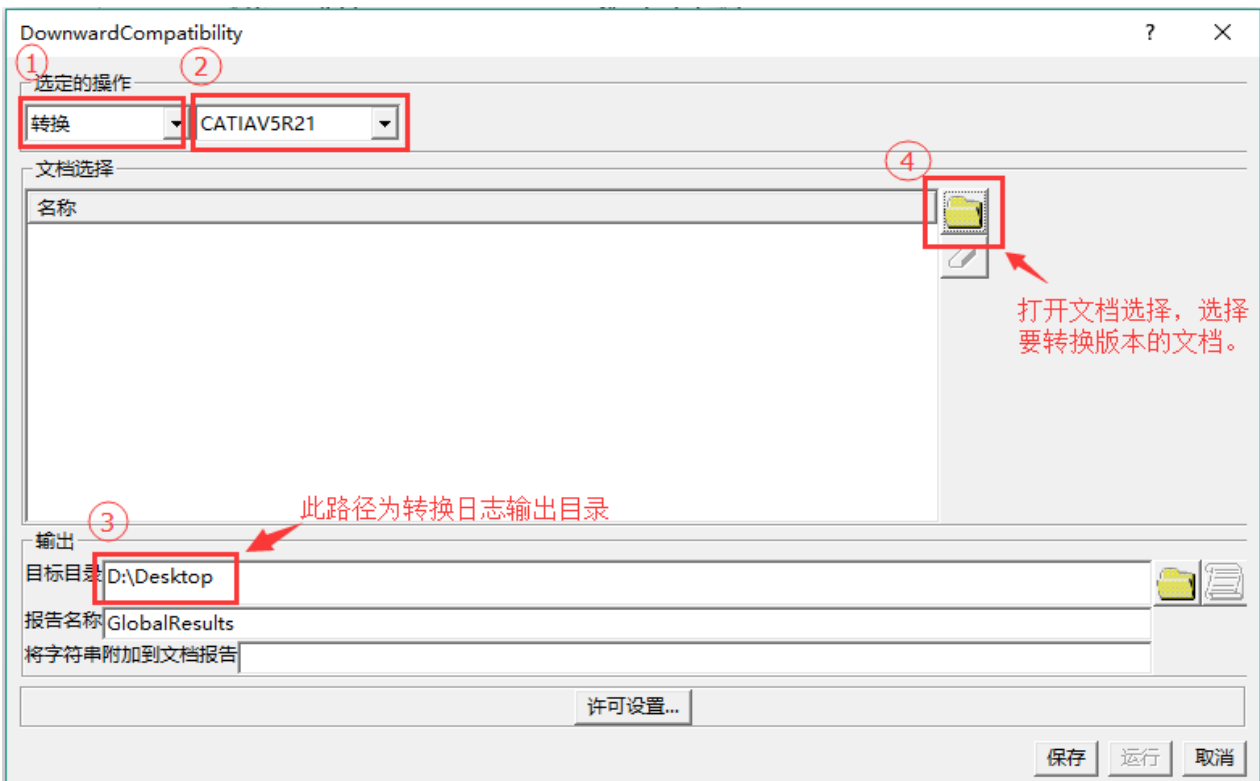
DownwardCompatibility ? ×

①

②

选定的操作

转换

CATIAV5R21

文档选择

④

名称

打开文档选择，选择要转换版本的文档。

③

此路径为转换日志输出目录

输出

目标目录 D:\Desktop

报告名称 GlobalResults

将字符串附加到文档报告

许可设置...

保存 运行 取消